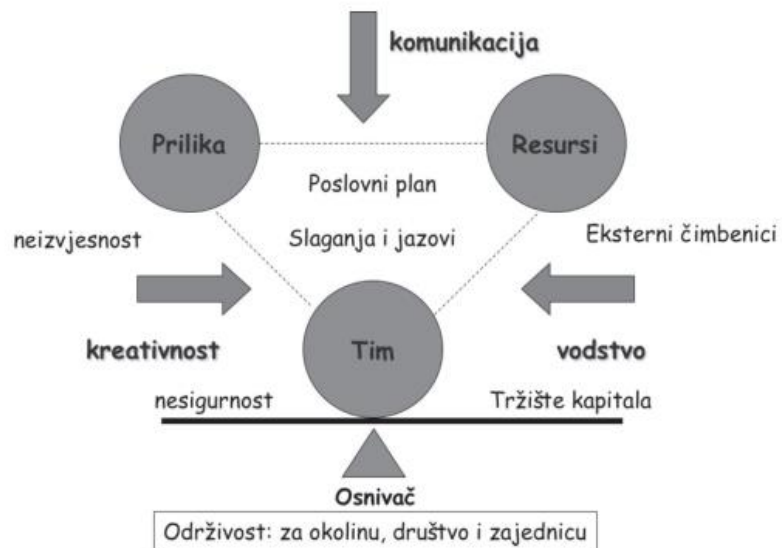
komunikacija

Prilika

Resursi

Poslovni plan

neizvjesnost

Slaganja i jazovi

Eksterni čimbenici

kreativnost

Tim

vodstvo

nesigurnost

Tržište kapitala

Osnivač

Održivost: za okolinu, društvo i zajednicu